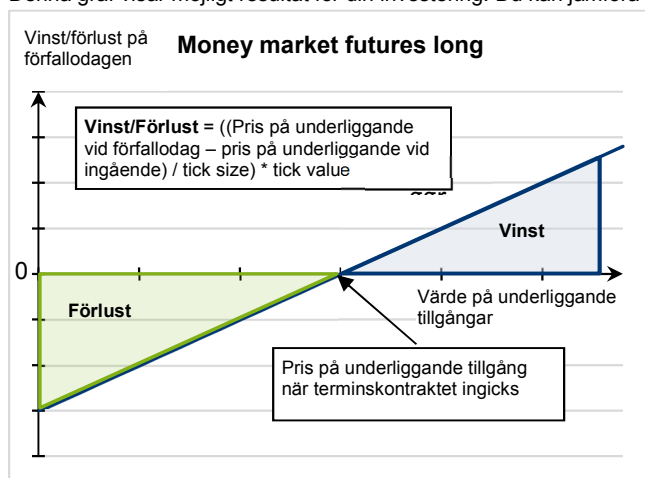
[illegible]

Vinst/förlust på förfallodagen

**Money market futures long**

**Vinst/Förlust** = ((Pris på underliggande vid förfallodag – pris på underliggande vid ingående) / tick size) * tick value

Vinst

0

Förlust

Värde på underliggande tillgångar

Pris på underliggande tillgång när terminskontraktet ingicks